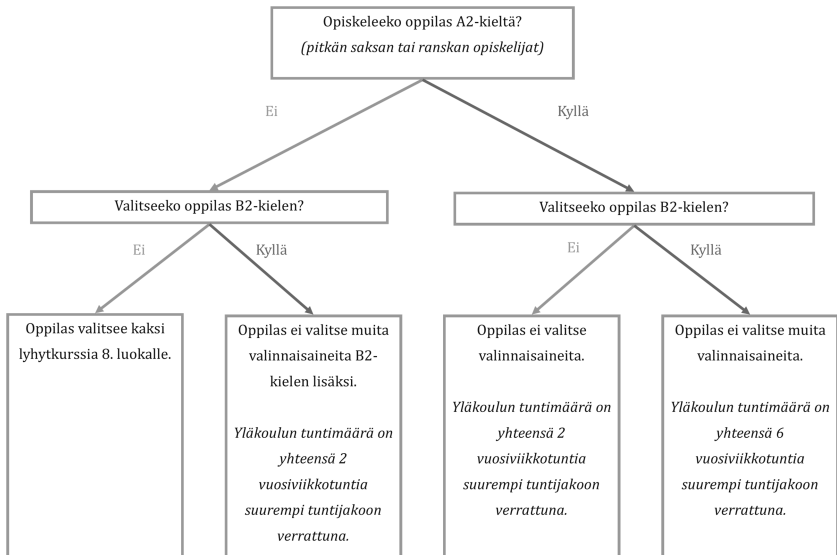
Opiskeleeko oppilas A2-kieltä?
*(pitkän saksan tai ranskan opiskelijat)*

Ei

Kyllä

Valitseeko oppilas B2-kielen?

Ei

Kyllä

Oppilas valitsee kaksi lyhytkurssia 8. luokalle.

Oppilas ei valitse muita valinnaisaineita B2-kielen lisäksi.

*Yläkoulun tuntimäärä on yhteensä 2 vuosiviikkotuntia suurempi tuntijakoon verrattuna.*

Valitseko oppilas B2-kielen?

Ei

Kyllä

Oppilas ei valitse valinnaisaineita.

*Yläkoulun tuntimäärä on yhteensä 2 vuosiviikkotuntia suurempi tuntijakoon verrattuna.*

Oppilas ei valitse muita valinnaisaineita.

*Yläkoulun tuntimäärä on yhteensä 6 vuosiviikkotuntia suurempi tuntijakoon verrattuna.*